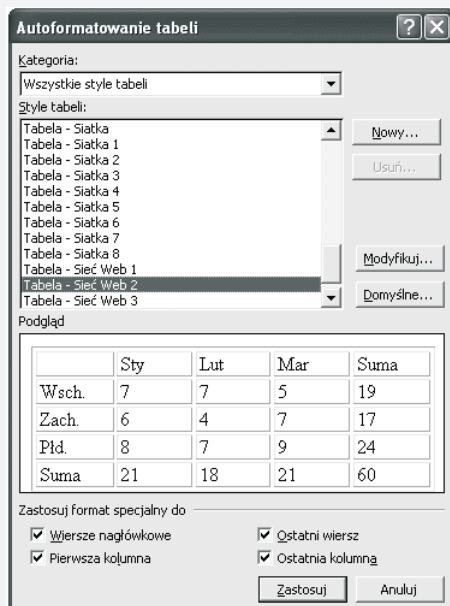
Autoformatowanie tabeli

Kategoria:
Wszystkie style tabeli

Style tabeli:
Tabela - Siatka
Tabela - Siatka 1
Tabela - Siatka 2
Tabela - Siatka 3
Tabela - Siatka 4
Tabela - Siatka 5
Tabela - Siatka 6
Tabela - Siatka 7
Tabela - Siatka 8
Tabela - Sieć Web 1
Tabela - Sieć Web 2
Tabela - Sieć Web 3

Nowy...
Usuń...
Modyfikuj...
Domyślne...

Podgląd

| | Sty | Lut | Mar | Suma |
|---|---|---|---|---|
| Wsch. | 7 | 7 | 5 | 19 |
| Zach. | 6 | 4 | 7 | 17 |
| Płd. | 8 | 7 | 9 | 24 |
| Suma | 21 | 18 | 21 | 60 |

Zastosuj format specjalny do
Wiersze nagłówkowe
Pierwsza kolumna
Ostatni wiersz
Ostatnia kolumna

Zastosuj
Anuluj